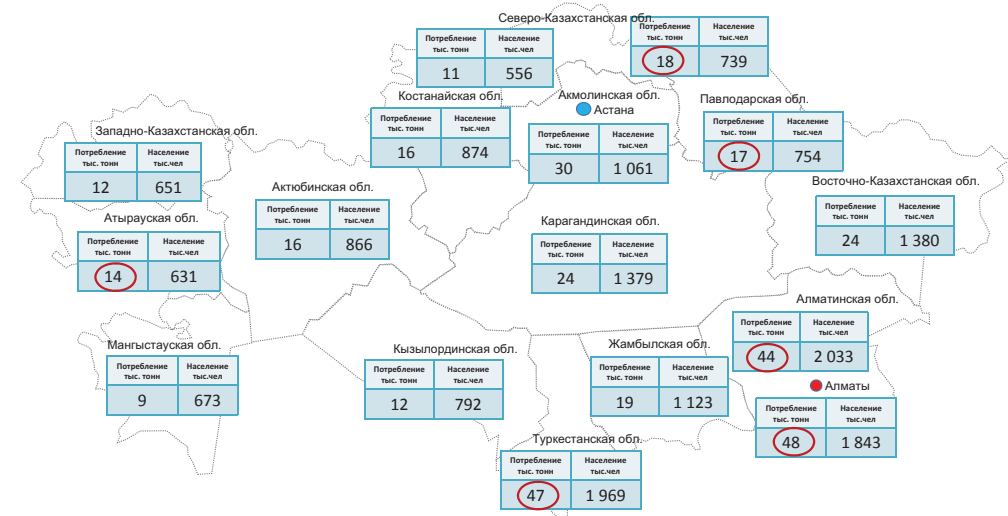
Северо-Казахстанская обл.

| Потребление тыс. тонн | Население тыс.чел |
|---|---|
| 18 | 739 |

| Потребление тыс. тонн | Население тыс.чел |
|---|---|
| 11 | 556 |

Костанайская обл.

| Потребление тыс. тонн | Население тыс.чел |
|---|---|
| 16 | 874 |

Акмолинская обл.
Астана

| Потребление тыс. тонн | Население тыс.чел |
|---|---|
| 30 | 1 061 |

Павлодарская обл.

| Потребление тыс. тонн | Население тыс.чел |
|---|---|
| 17 | 754 |

Западно-Казахстанская обл.

| Потребление тыс. тонн | Население тыс.чел |
|---|---|
| 12 | 651 |

Актюбинская обл.

| Потребление тыс. тонн | Население тыс.чел |
|---|---|
| 16 | 866 |

Восточно-Казахстанская обл.

| Потребление тыс. тонн | Население тыс.чел |
|---|---|
| 24 | 1 380 |

Атырауская обл.

| Потребление тыс. тонн | Население тыс.чел |
|---|---|
| 14 | 631 |

Карагандинская обл.

| Потребление тыс. тонн | Население тыс.чел |
|---|---|
| 24 | 1 379 |

Алматинская обл.

| Потребление тыс. тонн | Население тыс.чел |
|---|---|
| 44 | 2 033 |

Мангыстауская обл.

| Потребление тыс. тонн | Население тыс.чел |
|---|---|
| 9 | 673 |

Кызылординская обл.

| Потребление тыс. тонн | Население тыс.чел |
|---|---|
| 12 | 792 |

Жамбылская обл.

| Потребление тыс. тонн | Население тыс.чел |
|---|---|
| 19 | 1 123 |

Алматы

| Потребление тыс. тонн | Население тыс.чел |
|---|---|
| 48 | 1 843 |

Туркестанская обл.

| Потребление тыс. тонн | Население тыс.чел |
|---|---|
| 47 | 1 969 |